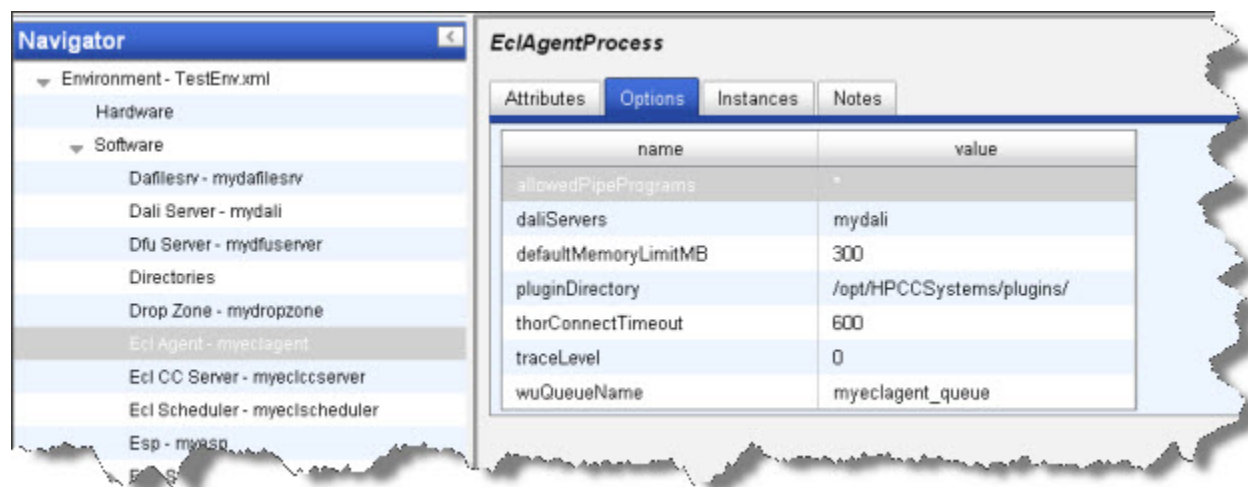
Navigator

Environment - TestEnv.xml
Hardware
Software
Dafilesrv - mydafilesrv
Dali Server - mydali
Dfu Server - mydfuserver
Directories
Drop Zone - mydropzone
Ecl Agent - myeclagent
Ecl CC Server - myeclccserver
Ecl Scheduler - myeclscheduler
Esp - myesp
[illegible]

EclAgentProcess

Attributes | Options | Instances | Notes

| name | value |
|---|---|
| allowedPipePrograms | * |
| daliServers | mydali |
| defaultMemoryLimitMB | 300 |
| pluginDirectory | /opt/HPCCSystems/plugins/ |
| thorConnectTimeout | 600 |
| traceLevel | 0 |
| wuQueueName | myeclagent_queue |